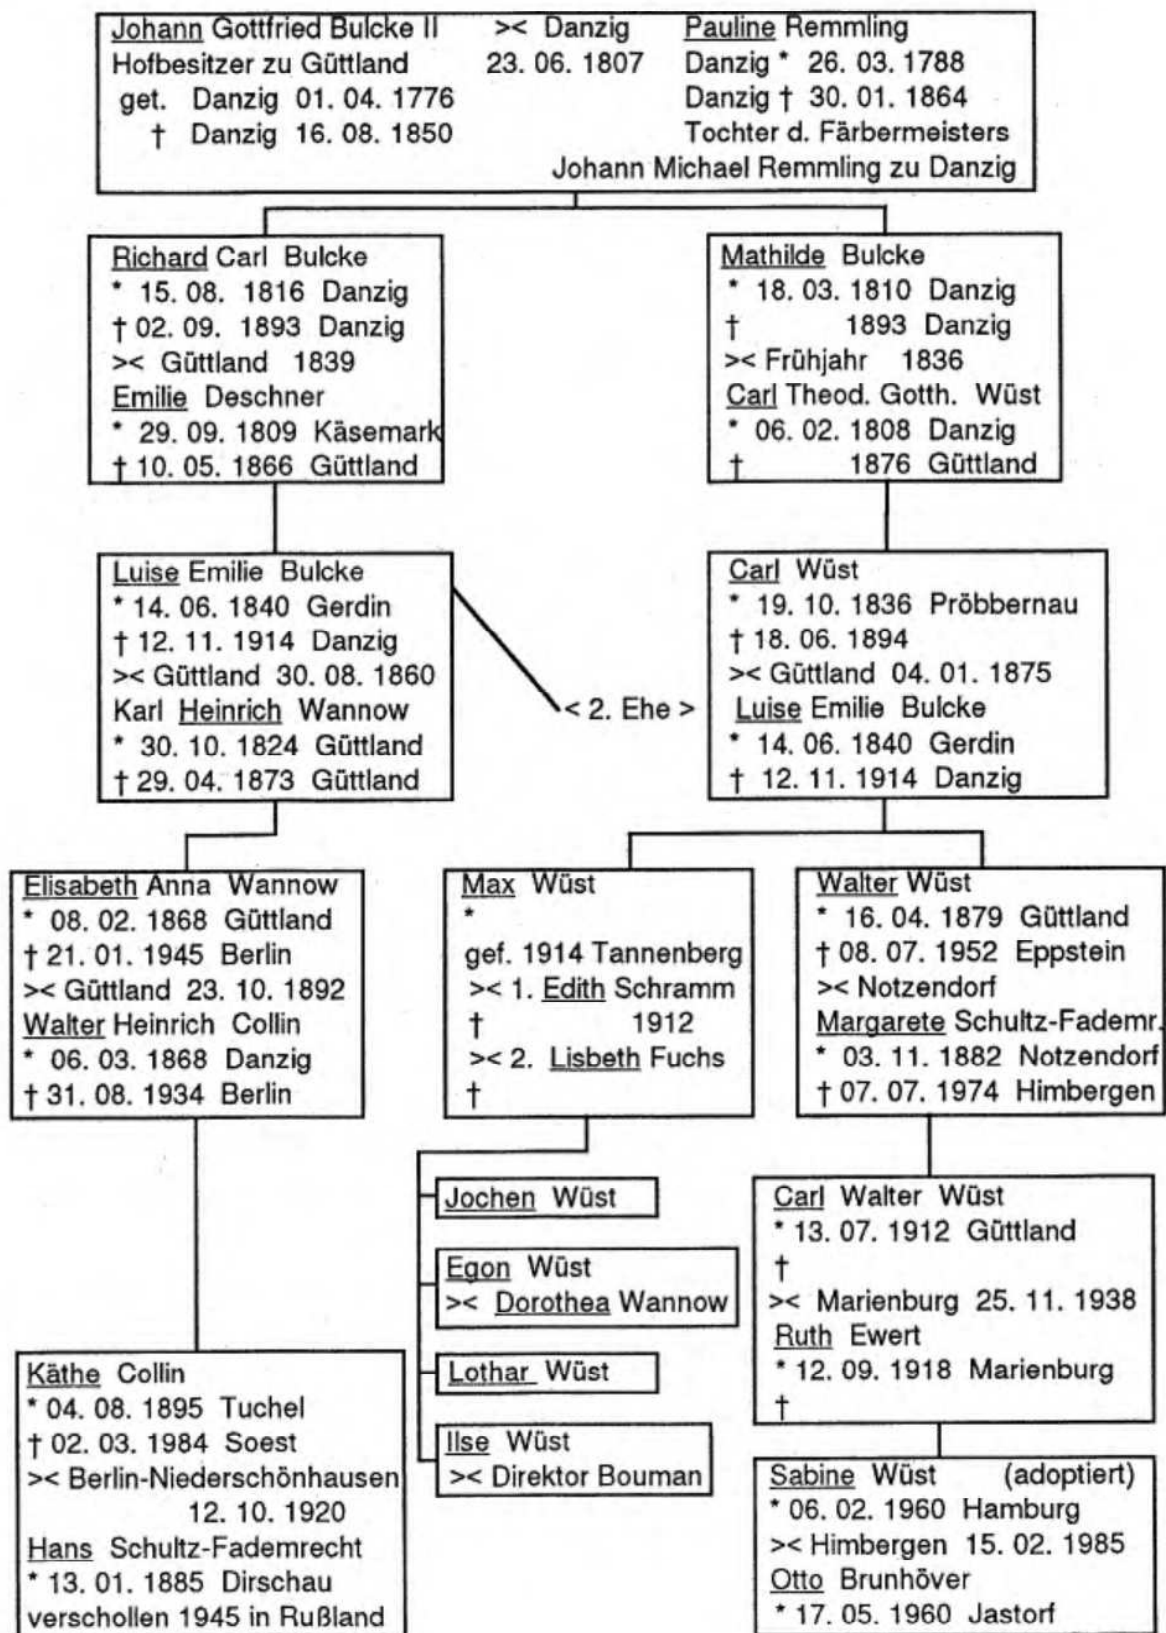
Johann Gottfried Bulcke II
Hofbesitzer zu Güttland
get. Danzig 01. 04. 1776
† Danzig 16. 08. 1850

>< Danzig
23. 06. 1807

Pauline Remmling
Danzig * 26. 03. 1788
Danzig † 30. 01. 1864
Tochter d. Färbermeisters
Johann Michael Remmling zu Danzig

Richard Carl Bulcke
* 15. 08. 1816 Danzig
† 02. 09. 1893 Danzig
>< Güttland 1839
Emilie Deschner
* 29. 09. 1809 Käsemark
† 10. 05. 1866 Güttland

Mathilde Bulcke
* 18. 03. 1810 Danzig
† 1893 Danzig
>< Frühjahr 1836
Carl Theod. Gotth. Wüst
* 06. 02. 1808 Danzig
† 1876 Güttland

Luise Emilie Bulcke
* 14. 06. 1840 Gerdin
† 12. 11. 1914 Danzig
>< Güttland 30. 08. 1860
Karl Heinrich Wannow
* 30. 10. 1824 Güttland
† 29. 04. 1873 Güttland

< 2. Ehe >

Carl Wüst
* 19. 10. 1836 Pröbbernau
† 18. 06. 1894
>< Güttland 04. 01. 1875
Luise Emilie Bulcke
* 14. 06. 1840 Gerdin
† 12. 11. 1914 Danzig

Elisabeth Anna Wannow
* 08. 02. 1868 Güttland
† 21. 01. 1945 Berlin
>< Güttland 23. 10. 1892
Walter Heinrich Collin
* 06. 03. 1868 Danzig
† 31. 08. 1934 Berlin

Max Wüst
*
gef. 1914 Tannenberg
>< 1. Edith Schramm
† 1912
>< 2. Lisbeth Fuchs
†

Walter Wüst
* 16. 04. 1879 Güttland
† 08. 07. 1952 Eppstein
>< Notzendorf
Margarete Schultz-Fademr.
* 03. 11. 1882 Notzendorf
† 07. 07. 1974 Himbergen

Jochen Wüst

Egon Wüst
>< Dorothea Wannow

Lothar Wüst

Ilse Wüst
>< Direktor Bouman

Carl Walter Wüst
* 13. 07. 1912 Güttland
†
>< Marienburg 25. 11. 1938
Ruth Ewert
* 12. 09. 1918 Marienburg
†

Käthe Collin
* 04. 08. 1895 Tuchel
† 02. 03. 1984 Soest
>< Berlin-Niederschönhausen
12. 10. 1920
Hans Schultz-Fademrecht
* 13. 01. 1885 Dirschau
verschollen 1945 in Rußland

Sabine Wüst (adoptiert)
* 06. 02. 1960 Hamburg
>< Himbergen 15. 02. 1985
Otto Brunhöver
* 17. 05. 1960 Jastorf